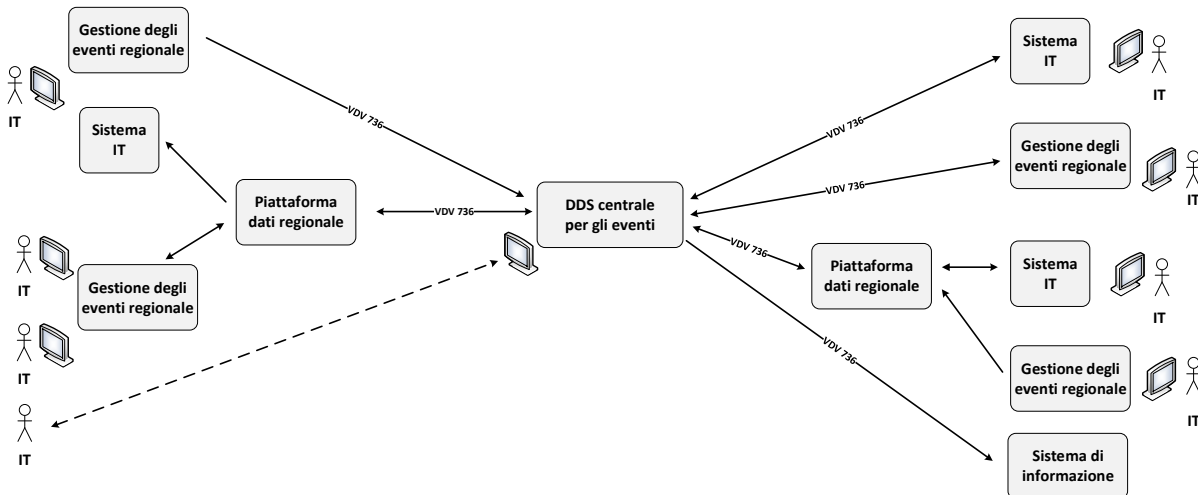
Gestione degli eventi regionale

IT

Sistema IT

Piattaforma dati regionale

IT

Gestione degli eventi regionale

IT

IT

VDV 736

VDV 736

DDS centrale per gli eventi

Sistema IT

IT

VDV 736

Gestione degli eventi regionale

VDV 736

IT

VDV 736

Piattaforma dati regionale

Sistema IT

IT

VDV 736

Gestione degli eventi regionale

IT

Sistema di informazione